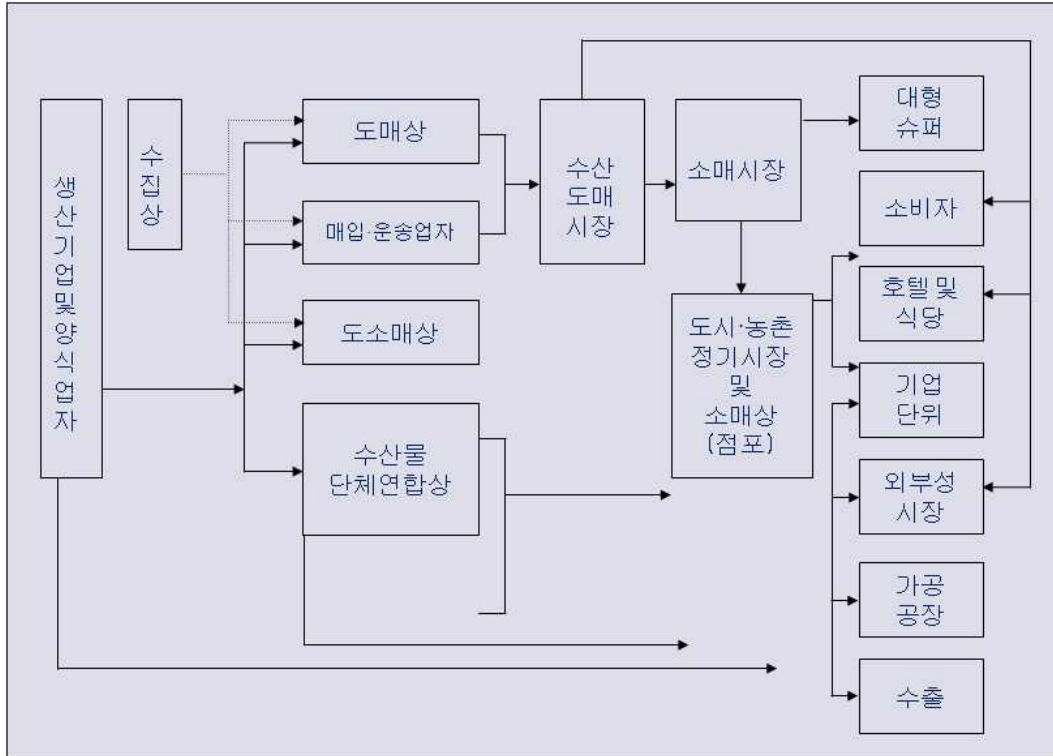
생산기업및양식업자

수집상

도매상

매입·운송업자

도소매상

수산물 단체연합상

수산 도매 시장

소매시장

도시·농촌 정기시장 및 소매상 (점포)

대형 슈퍼

소비자

호텔 및 식당

기업 단위

외부성 시장

가공 공장

수출